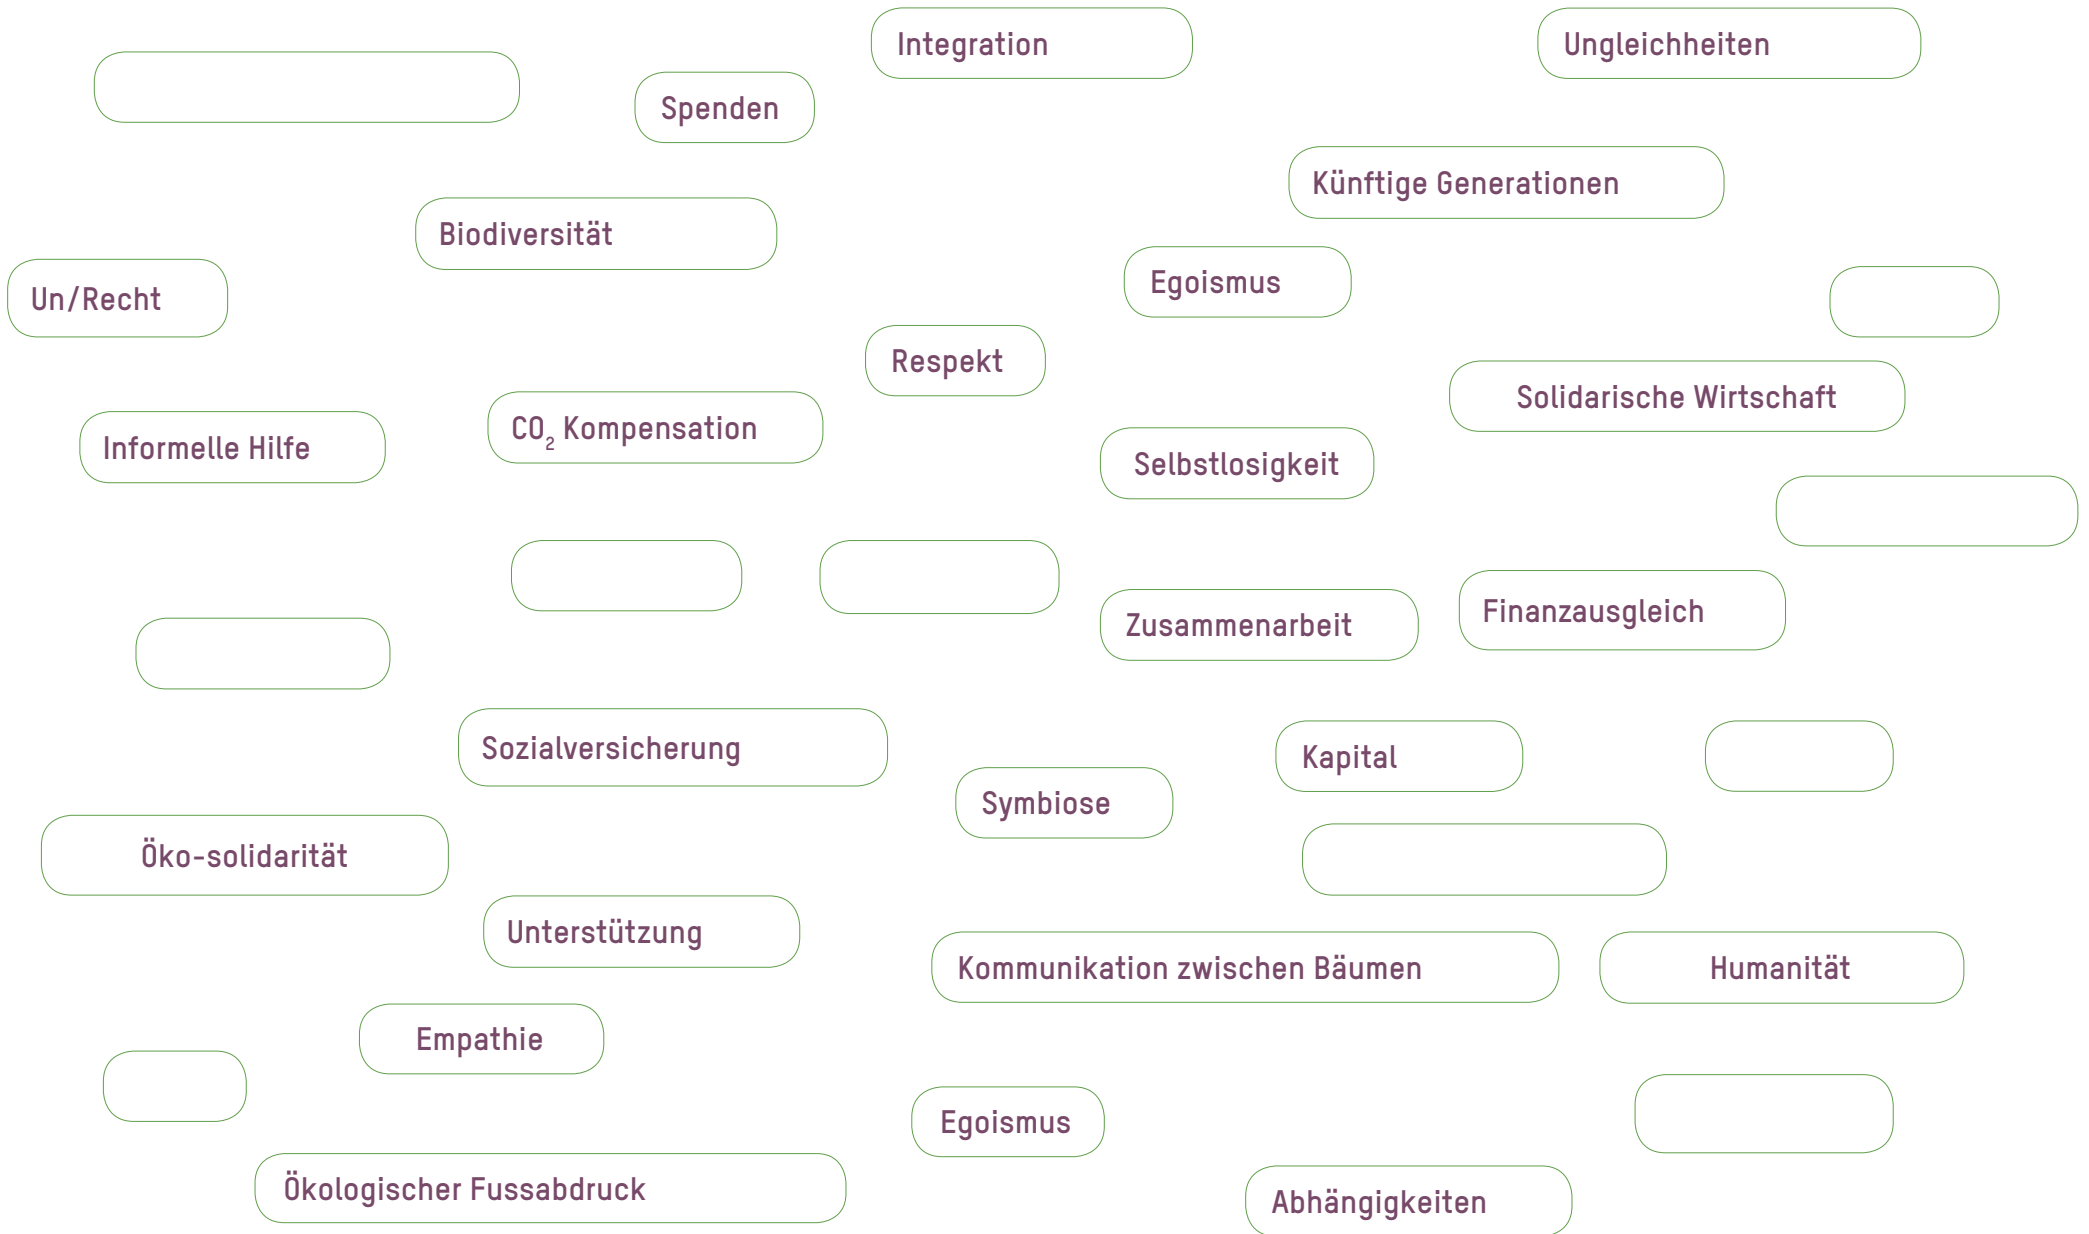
Integration

Ungleichheiten

Spenden

Künftige Generationen

Biodiversität

Egoismus

Un/Recht

Respekt

Solidarische Wirtschaft

Informelle Hilfe

$CO_2$ Kompensation

Selbstlosigkeit

Zusammenarbeit

Finanzausgleich

Sozialversicherung

Kapital

Symbiose

Öko-solidarität

Unterstützung

Kommunikation zwischen Bäumen

Humanität

Empathie

Egoismus

Ökologischer Fussabdruck

Abhängigkeiten